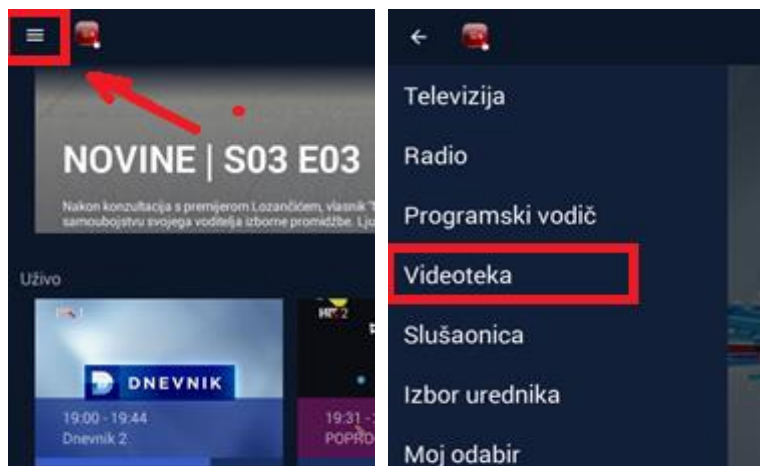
NOVINE | S03 E03

Nakon konzultacija s premijerom Lozančićem, vlasnik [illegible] samoubojstvu svojega voditelja izborne promidžbe. Lju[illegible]

Uživo

DNEVNIK

19:00 - 19:44
Dnevnik 2

HR 2

19:31 - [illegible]
POPRO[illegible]

Televizija
Radio
Programski vodič
Videoteka
Slušaonica
Izbor urednika
Moj odabir